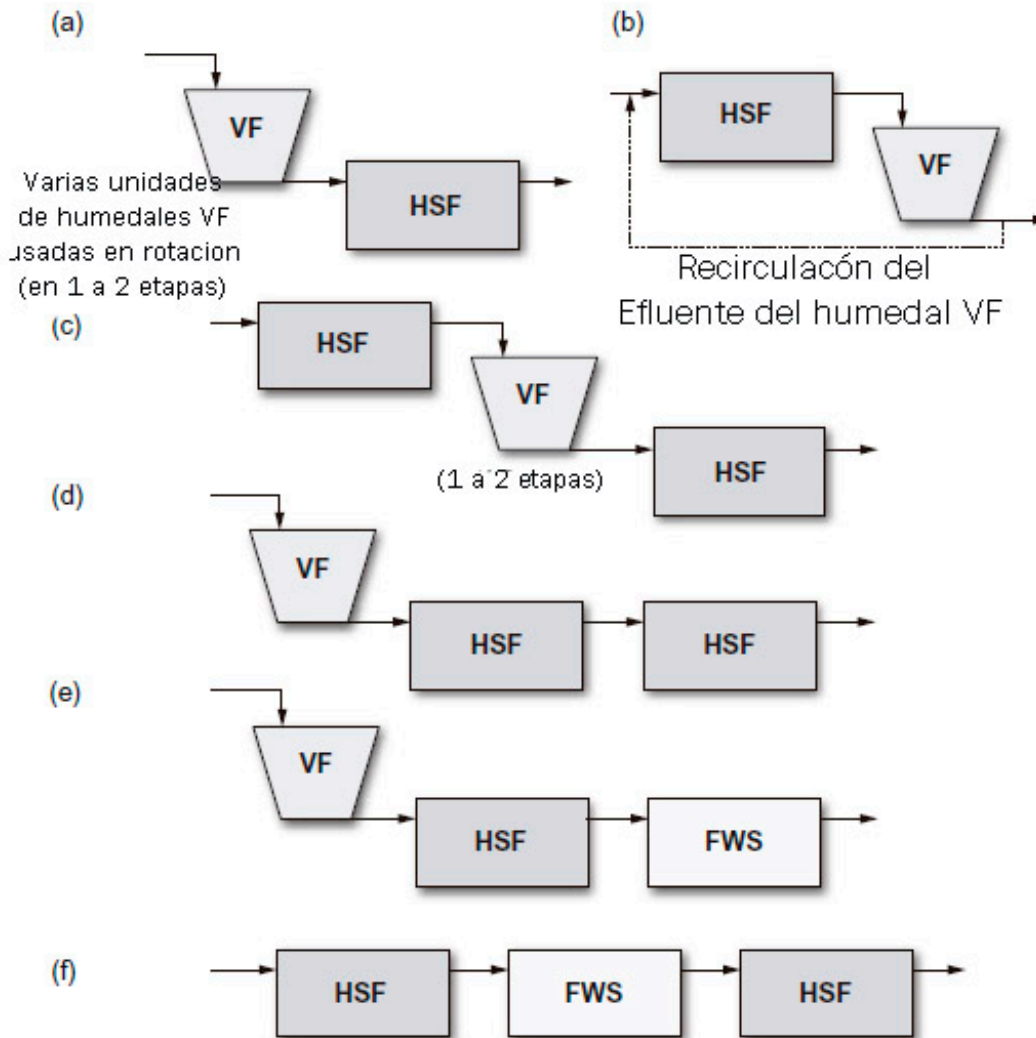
(a)

VF

Varias unidades de humedales VF usadas en rotacion (en 1 a 2 etapas)

HSF

(b)

HSF

VF

Recirculacón del Efluente del humedal VF

(c)

HSF

VF

(1 a 2 etapas)

HSF

(d)

VF

HSF

HSF

(e)

VF

HSF

FWS

(f)

HSF

FWS

HSF